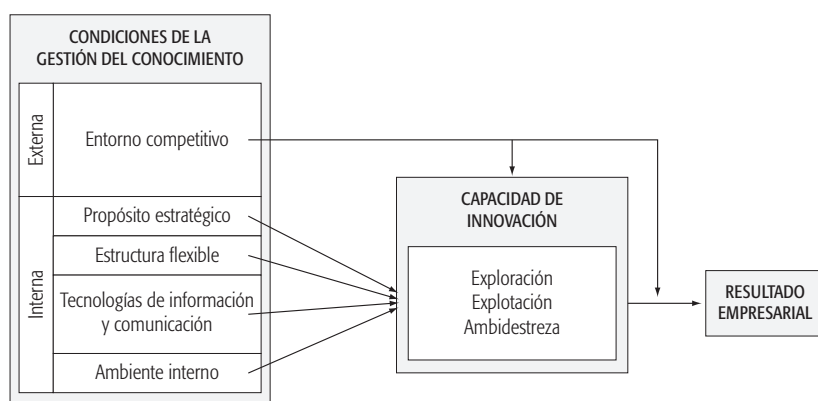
CONDICIONES DE LA GESTIÓN DEL CONOCIMIENTO

Externa

Entorno competitivo

Interna

Propósito estratégico

Estructura flexible

Tecnologías de información y comunicación

Ambiente interno

CAPACIDAD DE INNOVACIÓN

Exploración
Explotación
Ambidestreza

RESULTADO EMPRESARIAL